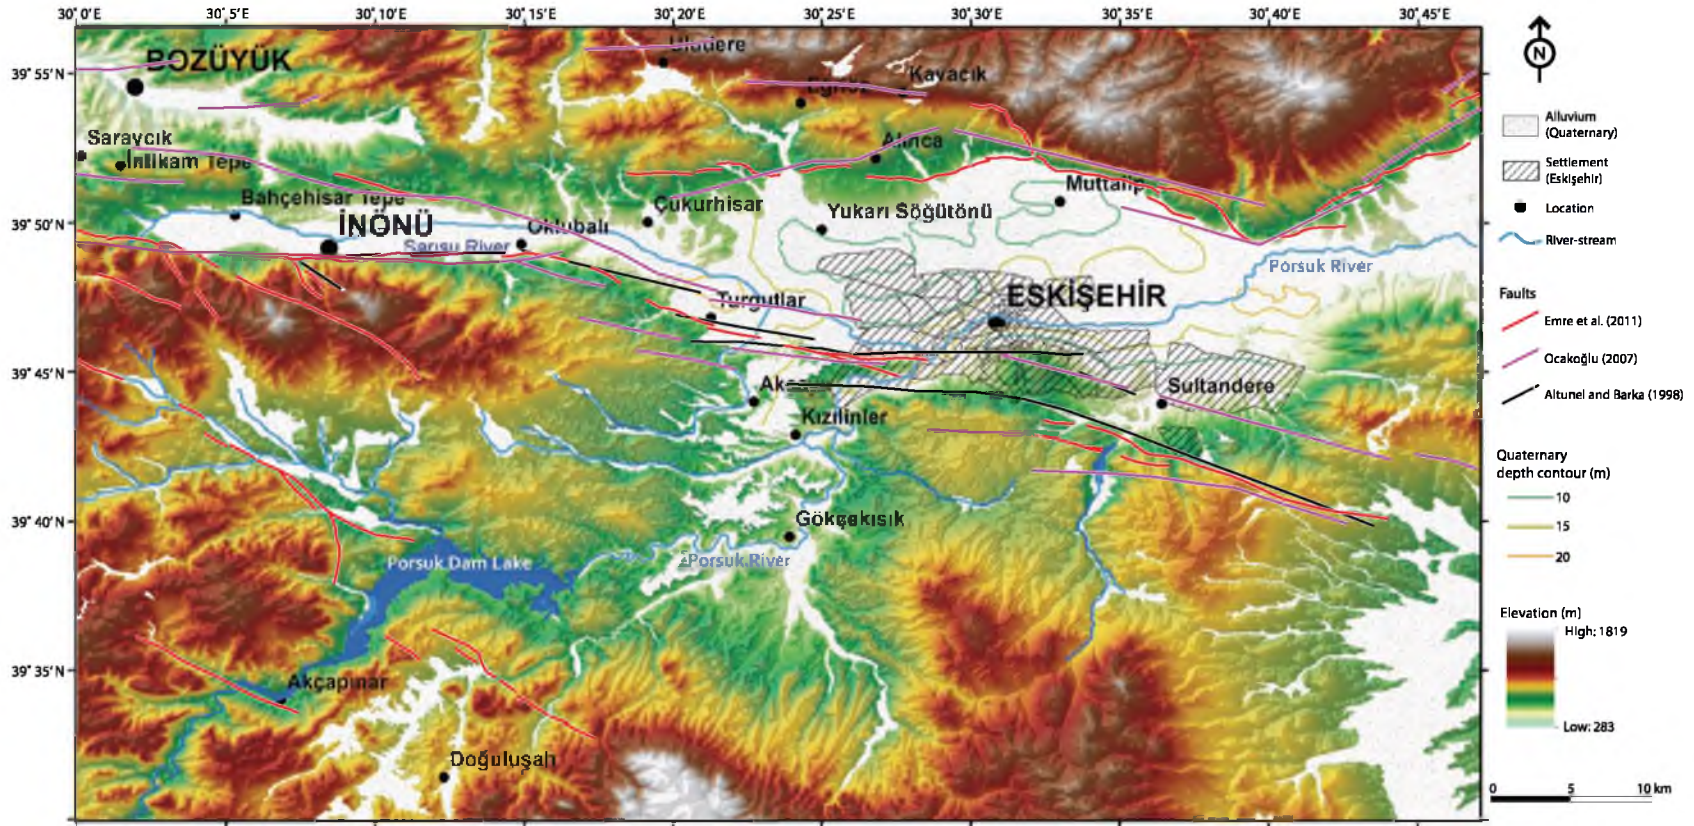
30° 0'E 30° 5'E 30° 10'E 30° 15'E 30° 20'E 30° 25'E 30° 30'E 30° 35'E 30° 40'E 30° 45'E

39° 55'N
39° 50'N
39° 45'N
39° 40'N
39° 35'N

N

BOZÜYÜK
Uludere
Kavacık
Eğriöz
Saraycık
İnlikam Tepe
Alınca
Bahçehisar Tepe
Muttalip
Çukurhisar
İNÖNÜ
Oklubalı
Yukarı Söğütönü
Sarısu River
Porsuk River
Turgutlar
ESKİŞEHİR
Akçaağlan
Sultandere
Kızılinler
Gökçekısık
Porsuk Dam Lake
Porsuk River
Akçapınar
Doğuluşah

Alluvium (Quaternary)
Settlement (Eskişehir)
Location
River-stream
Faults
Emre et al. (2011)
Ocakoğlu (2007)
Altunel and Barka (1998)
Quaternary depth contour (m)
10
15
20
Elevation (m)
High: 1819
Low: 283
0 5 10 km